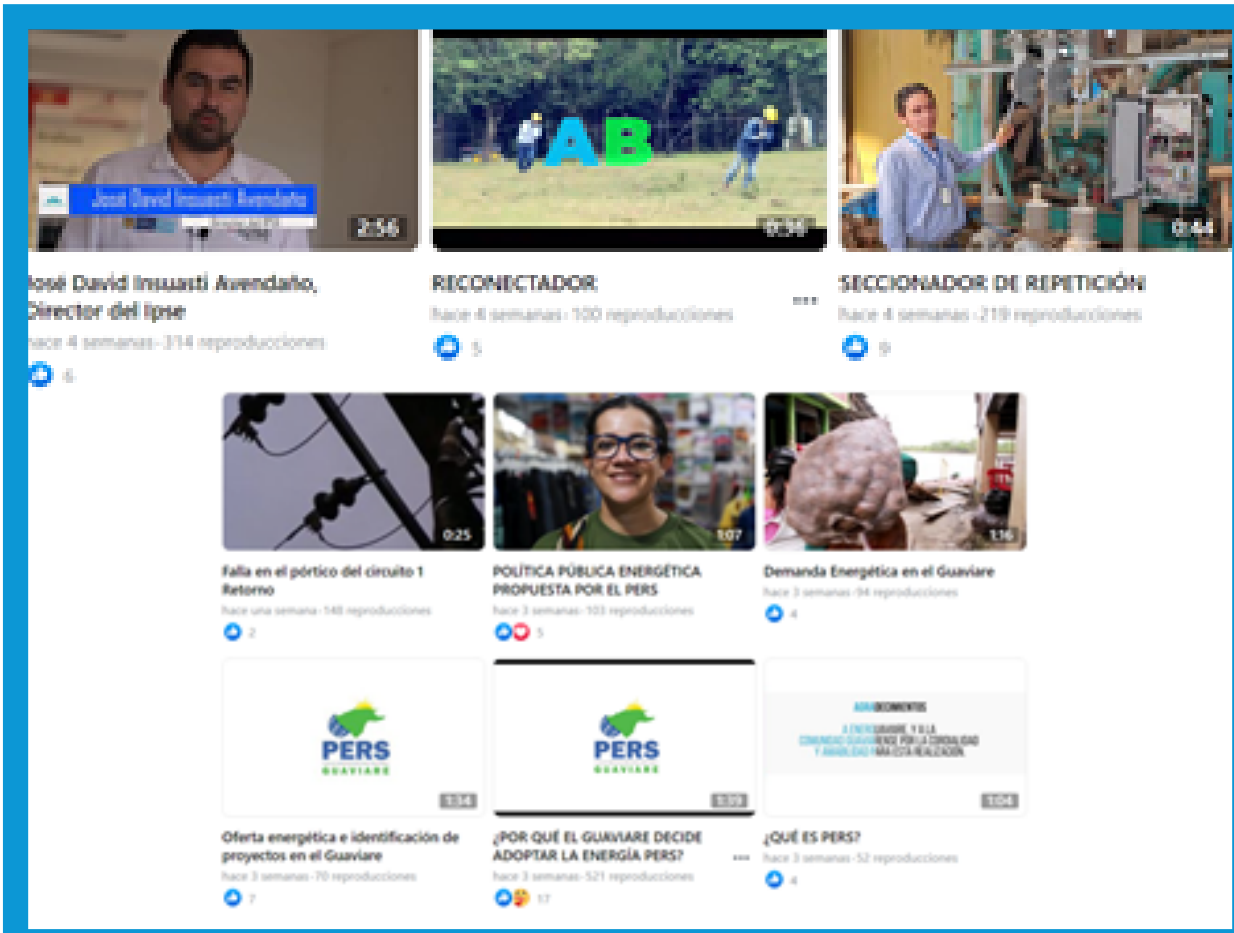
José David Insuasti Avendaño
2:56
AB
0:30
0:44

José David Insuasti Avendaño, Director del Ipse
hace 4 semanas · 314 reproducciones
6

RECONECTADOR
hace 4 semanas · 100 reproducciones
5

SECCIONADOR DE REPETICIÓN
hace 4 semanas · 219 reproducciones
9

0:25
Falla en el pórtico del circuito 1 Retorno
hace una semana · 148 reproducciones
2

1:07
POLÍTICA PÚBLICA ENERGÉTICA PROPUESTA POR EL PERS
hace 3 semanas · 103 reproducciones
5

1:16
Demanda Energética en el Guaviare
hace 3 semanas · 94 reproducciones
4

PERS GUAVIARE
1:34
Oferta energética e identificación de proyectos en el Guaviare
hace 3 semanas · 70 reproducciones
7

PERS GUAVIARE
1:09
¿POR QUÉ EL GUAVIARE DECIDE ADOPTAR LA ENERGÍA PERS?
hace 3 semanas · 521 reproducciones
17

AGRADECIMIENTOS
A ENER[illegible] GUAVIARE, Y A LA COMUNIDAD GUAVI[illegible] RENSE POR LA CORDIALIDAD Y AMABILIDAD PARA ESTA REALIZACIÓN
1:04
¿QUÉ ES PERS?
hace 3 semanas · 52 reproducciones
4